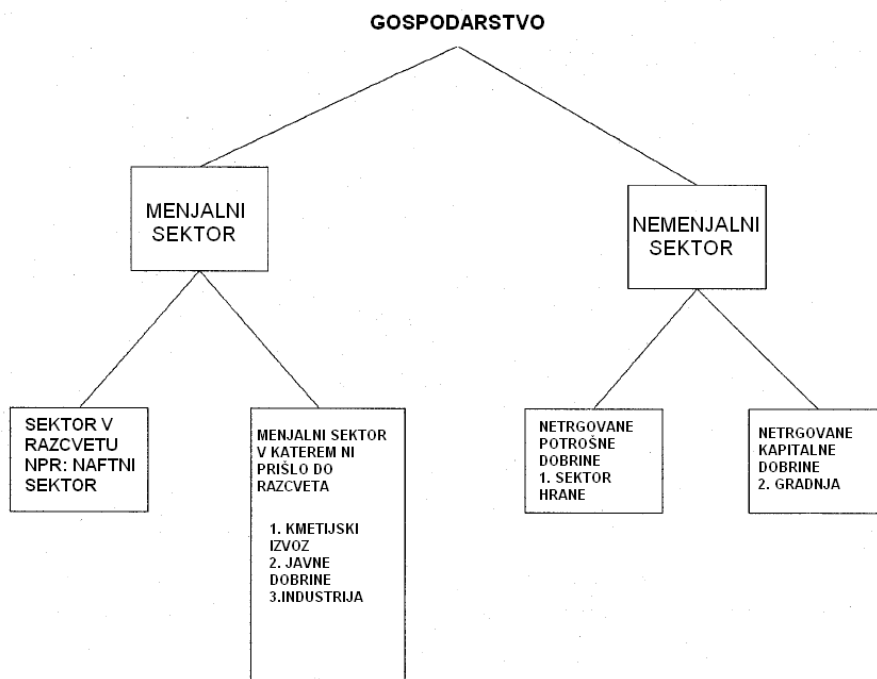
GOSPODARSTVO

MENJALNI SEKTOR

NEMENJALNI SEKTOR

SEKTOR V RAZCVETU NPR: NAFTNI SEKTOR

MENJALNI SEKTOR V KATEREM NI PRIŠLO DO RAZCVETA

1. KMETIJSKI IZVOZ
2. JAVNE DOBRINE
3.INDUSTRIJA

NETRGOVANE POTROŠNE DOBRINE
1. SEKTOR HRANE

NETRGOVANE KAPITALNE DOBRINE
2. GRADNJA